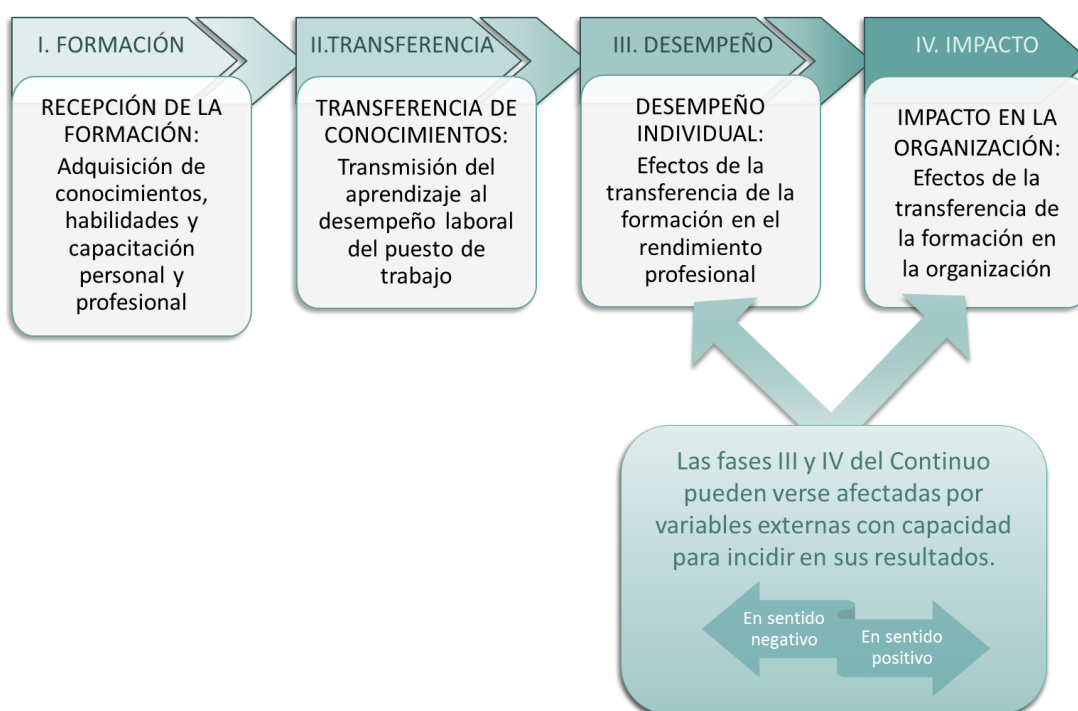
I. FORMACIÓN

RECEPCIÓN DE LA FORMACIÓN:
Adquisición de conocimientos, habilidades y capacitación personal y profesional

II.TRANSFERENCIA

TRANSFERENCIA DE CONOCIMIENTOS:
Transmisión del aprendizaje al desempeño laboral del puesto de trabajo

III. DESEMPEÑO

DESEMPEÑO INDIVIDUAL:
Efectos de la transferencia de la formación en el rendimiento profesional

IV. IMPACTO

IMPACTO EN LA ORGANIZACIÓN:
Efectos de la transferencia de la formación en la organización

Las fases III y IV del Continuo pueden verse afectadas por variables externas con capacidad para incidir en sus resultados.

En sentido negativo

En sentido positivo